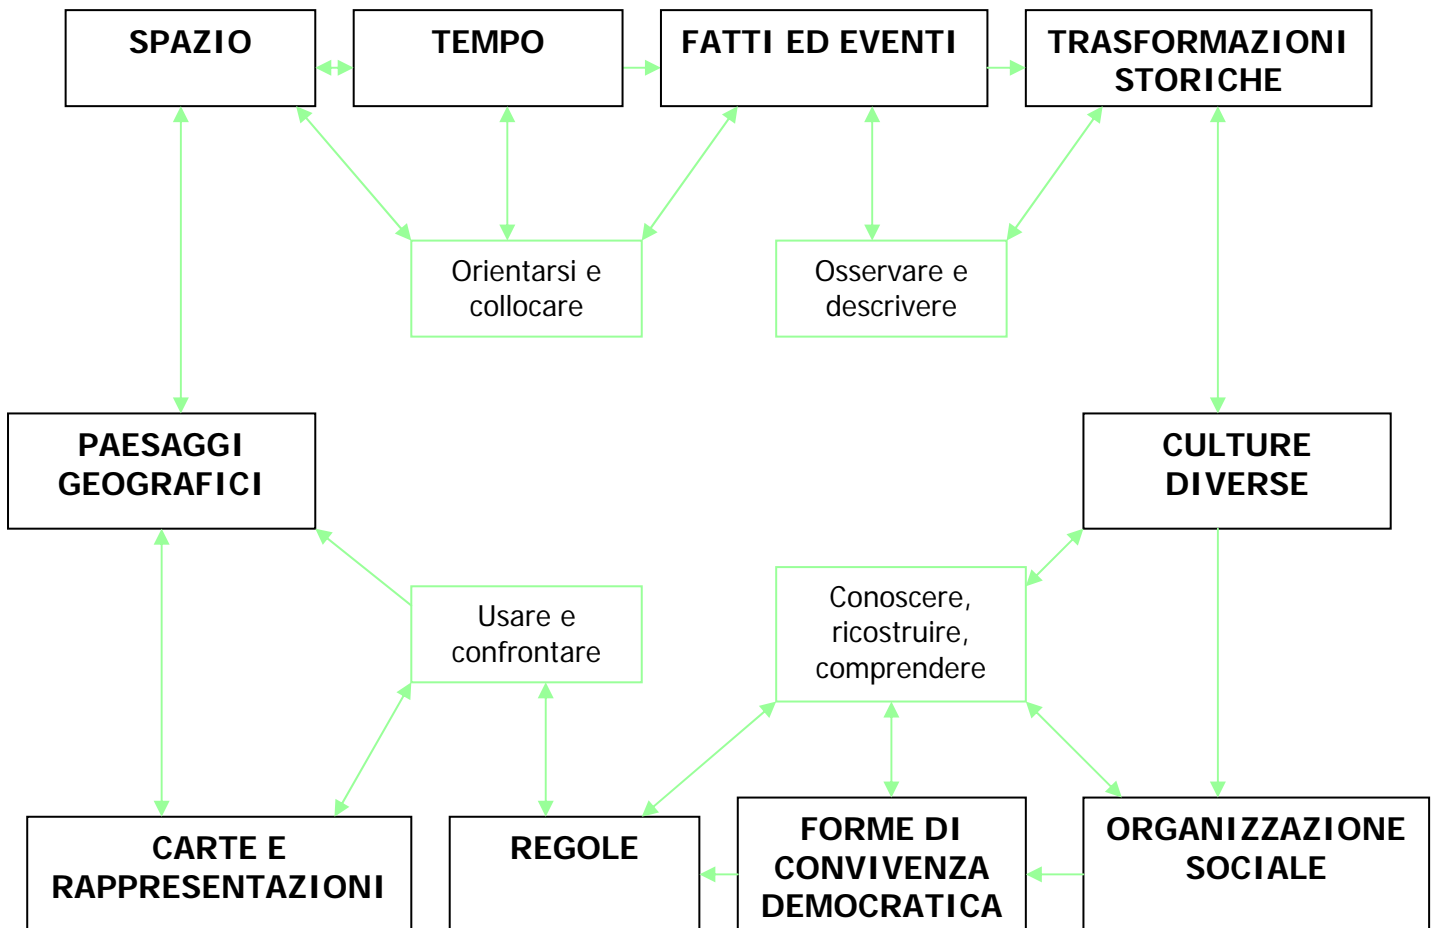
SPAZIO

TEMPO

FATTI ED EVENTI

TRASFORMAZIONI STORICHE

Orientarsi e collocare

Osservare e descrivere

PAESAGGI GEOGRAFICI

CULTURE DIVERSE

Usare e confrontare

Conoscere, ricostruire, comprendere

CARTE E RAPPRESENTAZIONI

REGOLE

FORME DI CONVIVENZA DEMOCRATICA

ORGANIZZAZIONE SOCIALE